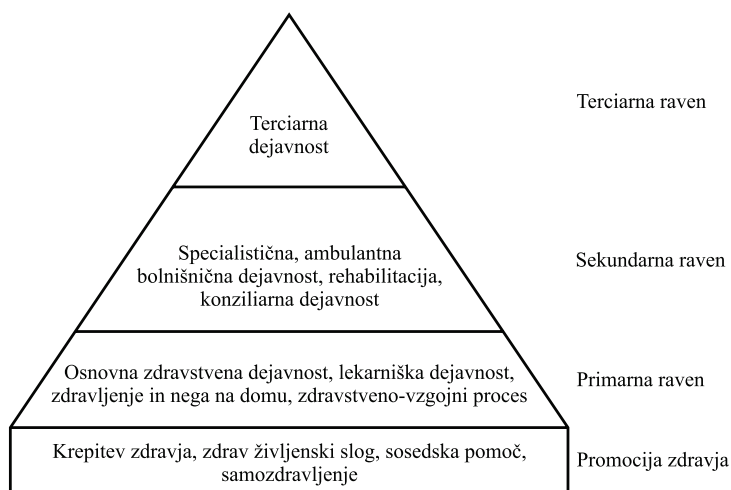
Terciarna dejavnost

Terciarna raven

Specialistična, ambulantna bolnišnična dejavnost, rehabilitacija, konziliarna dejavnost

Sekundarna raven

Osnovna zdravstvena dejavnost, lekarniška dejavnost, zdravljenje in nega na domu, zdravstveno-vzgojni proces

Primarna raven

Krepitev zdravja, zdrav življenski slog, sosedska pomoč, samozdravljenje

Promocija zdravja